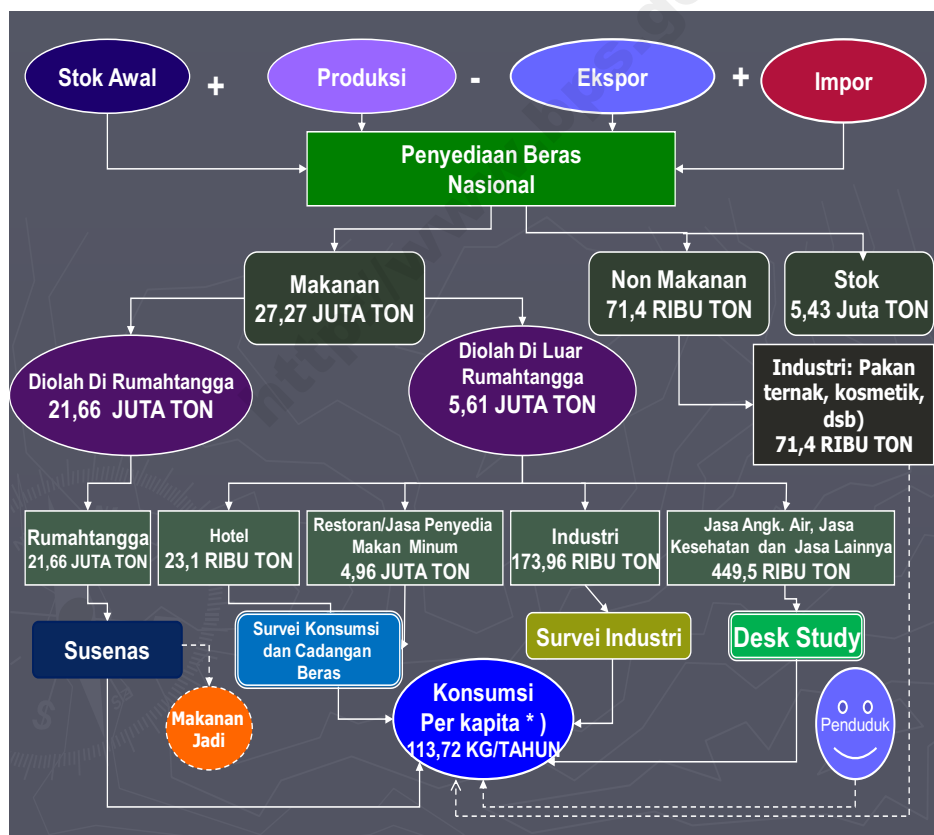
Stok Awal + Produksi - Ekspor + Impor

Penyediaan Beras Nasional

Makanan
27,27 JUTA TON

Non Makanan
71,4 RIBU TON

Stok
5,43 Juta TON

Diolah Di Rumahtangga
21,66 JUTA TON

Diolah Di Luar Rumahtangga
5,61 JUTA TON

Industri: Pakan ternak, kosmetik, dsb)
71,4 RIBU TON

Rumahtangga
21,66 JUTA TON

Hotel
23,1 RIBU TON

Restoran/Jasa Penyedia Makan Minum
4,96 JUTA TON

Industri
173,96 RIBU TON

Jasa Angk. Air, Jasa Kesehatan dan Jasa Lainnya
449,5 RIBU TON

Susenas

Survei Konsumsi dan Cadangan Beras

Survei Industri

Desk Study

Makanan Jadi

Konsumsi
Per kapita * )
113,72 KG/TAHUN

Penduduk